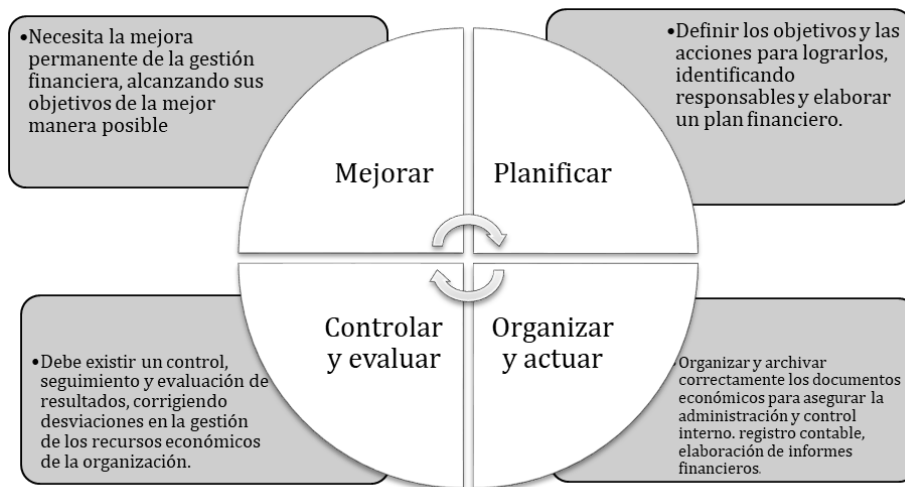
•Necesita la mejora permanente de la gestión financiera, alcanzando sus objetivos de la mejor manera posible

•Definir los objetivos y las acciones para lograrlos, identificando responsables y elaborar un plan financiero.

Mejorar

Planificar

Controlar y evaluar

Organizar y actuar

•Debe existir un control, seguimiento y evaluación de resultados, corrigiendo desviaciones en la gestión de los recursos económicos de la organización.

Organizar y archivar correctamente los documentos económicos para asegurar la administración y control interno. registro contable, elaboración de informes financieros.